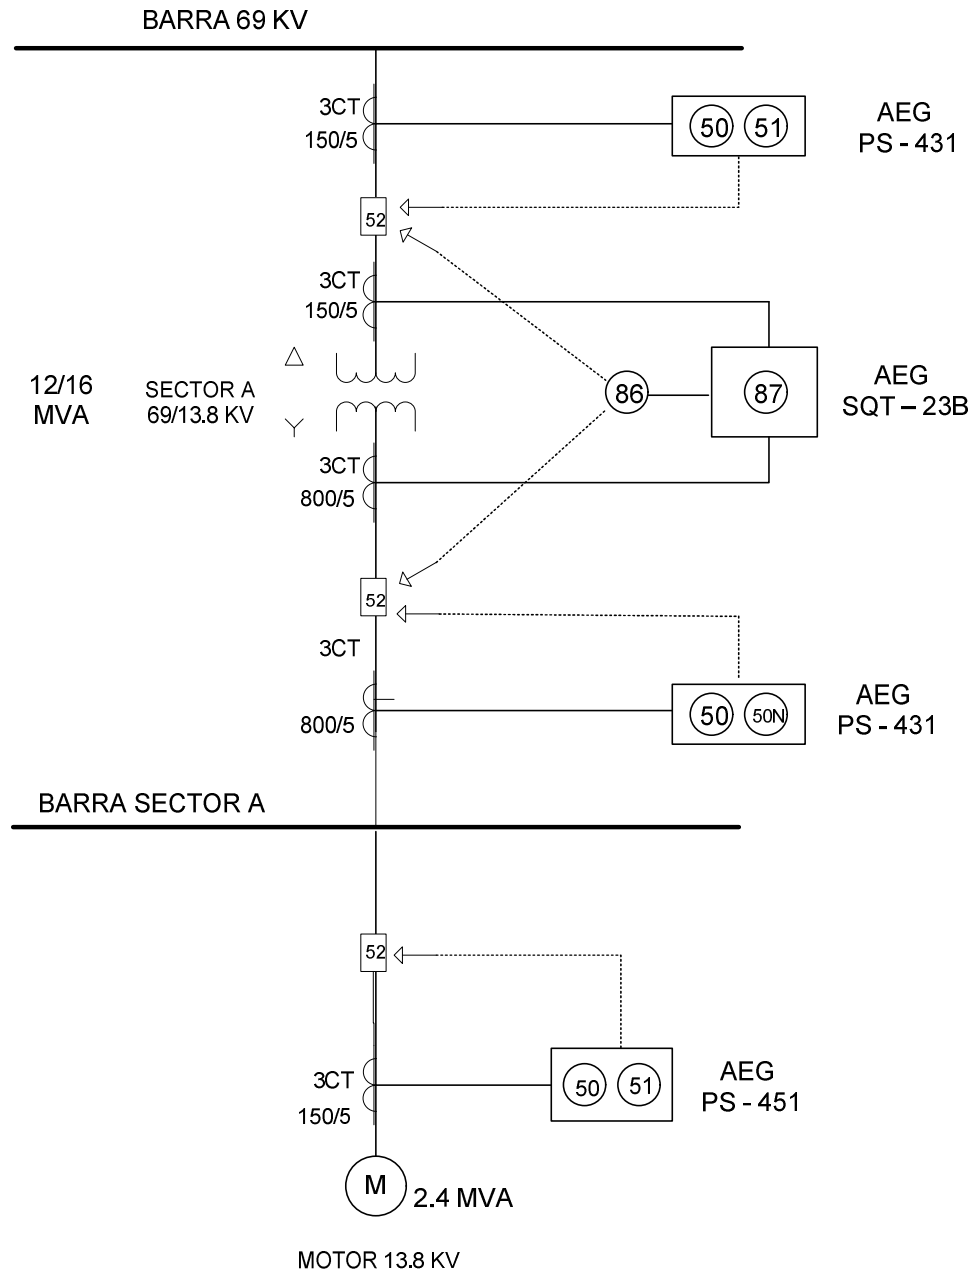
BARRA 69 KV

3CT
150/5

50 51

AEG
PS - 431

52

3CT
150/5

12/16
MVA

SECTOR A
69/13.8 KV

86

87

AEG
SQT – 23B

3CT
800/5

52

3CT

800/5

50 50N

AEG
PS - 431

BARRA SECTOR A

52

3CT
150/5

50 51

AEG
PS - 451

M

2.4 MVA

MOTOR 13.8 KV